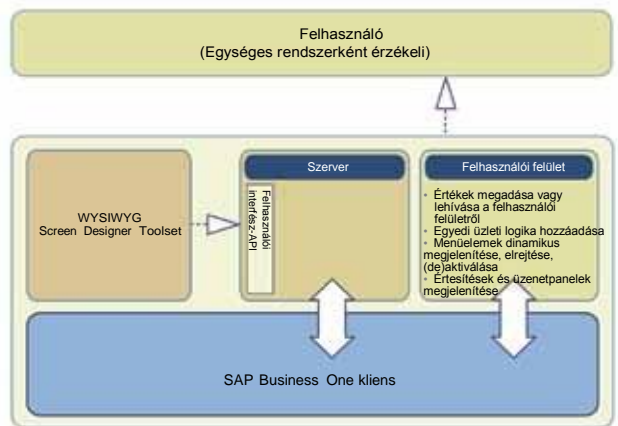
Felhasználó
(Egységes rendszerként érzékeli)

WYSIWYG
Screen Designer Toolset

Szerver

Felhasználói interfész-API

Felhasználói felület

• Értékek megadása vagy lehívása a felhasználói felületről
• Egyedi üzleti logika hozzáadása
• Menüelemek dinamikus megjelenítése, elrejtése, (de)aktiválása
• Értesítések és üzenetpanelek megjelenítése

SAP Business One kliens